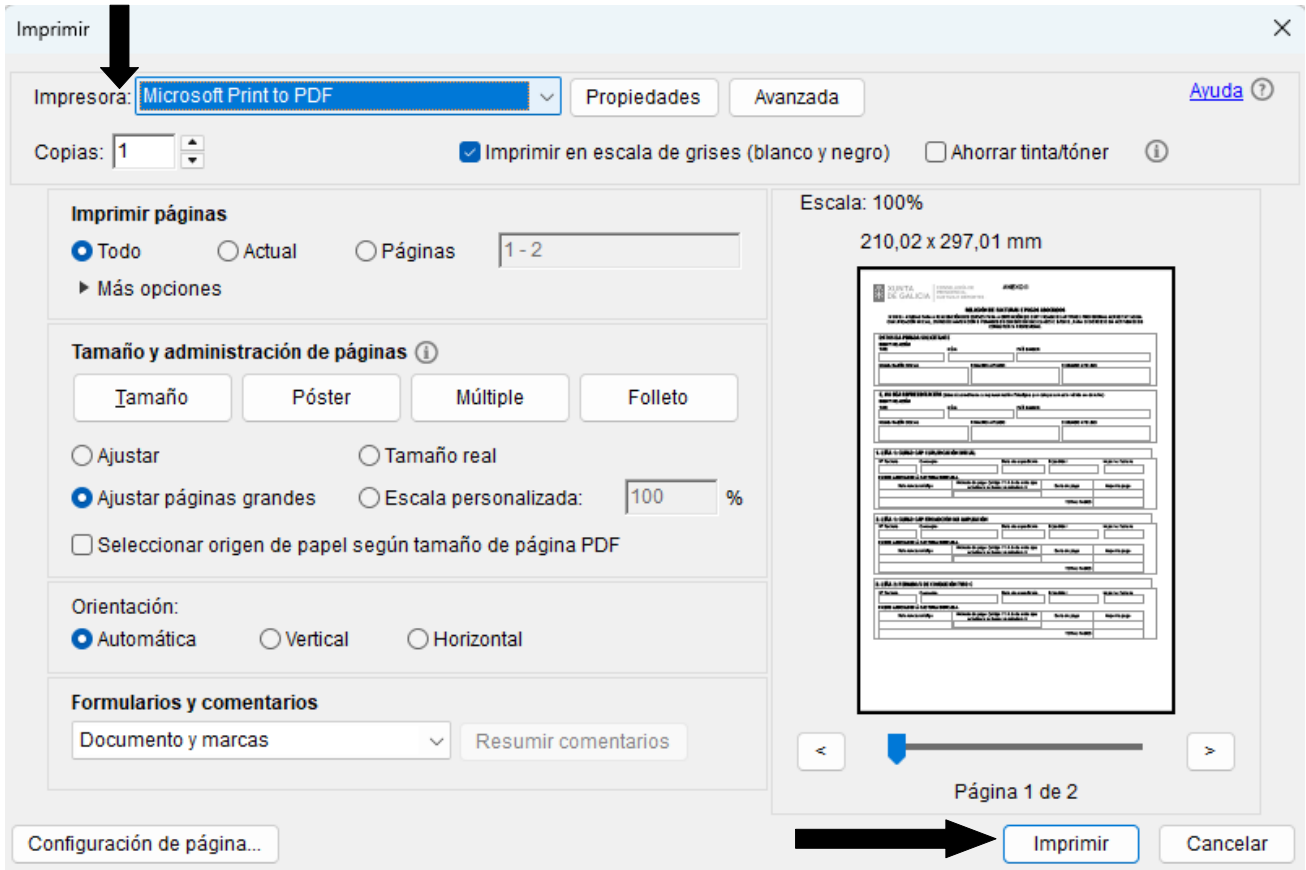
Imprimir

Impresora: Microsoft Print to PDF

Propiedades

Avanzada

Ayuda

Copias: 1

Imprimir en escala de grises (blanco y negro)

Ahorrar tinta/tóner

Imprimir páginas

Todo

Actual

Páginas

1 - 2

Más opciones

Tamaño y administración de páginas

Tamaño

Póster

Múltiple

Folleto

Ajustar

Tamaño real

Ajustar páginas grandes

Escala personalizada:

100

%

Seleccionar origen de papel según tamaño de página PDF

Orientación:

Automática

Vertical

Horizontal

Formularios y comentarios

Documento y marcas

Resumir comentarios

Escala: 100%

210,02 x 297,01 mm

XUNTA DE GALICIA

ANEXO II

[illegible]

<

>

Página 1 de 2

Configuración de página...

Imprimir

Cancelar